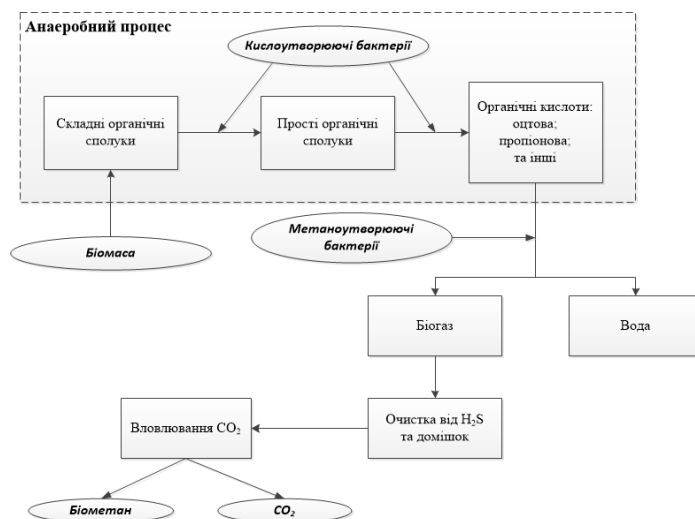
Анаеробний процес

Кислоутворюючі бактерії

Складні органічні сполуки

Прості органічні сполуки

Органічні кислоти: оцтова; пропіонова; та інші

Біомаса

Метаноутворюючі бактерії

Біогаз

Вода

Вловлювання $CO_2$

Очистка від $H_2S$ та домішок

Біометан

$CO_2$